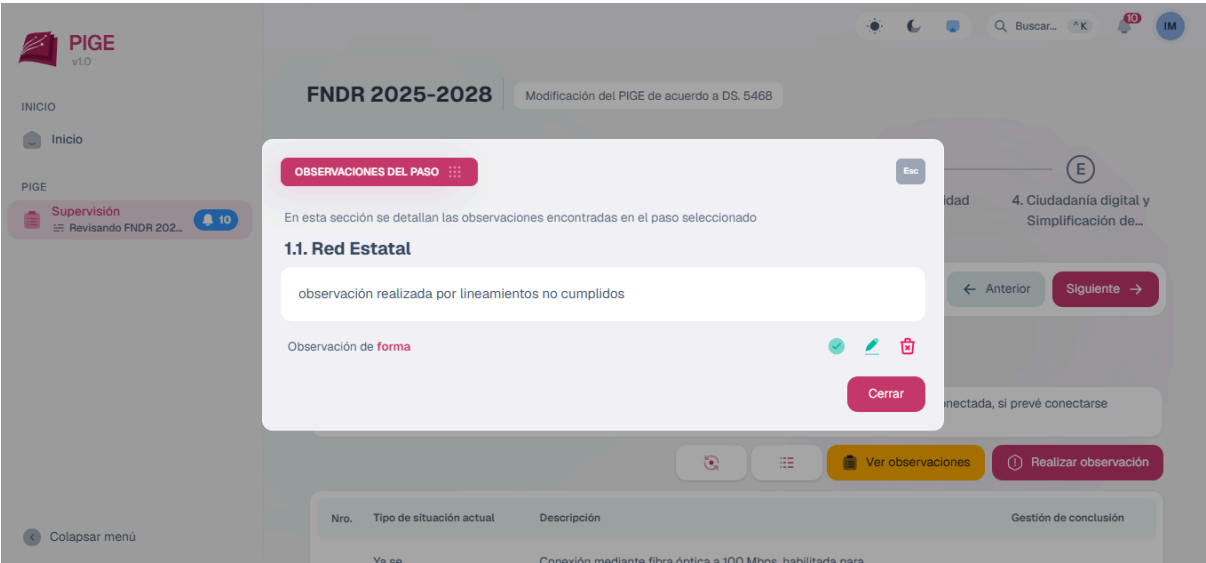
PIGE
v1.0

INICIO

Inicio

PIGE

Supervisión
Revisando FNDR 202...
10

Colapsar menú

Buscar... ^K
10
IM

FNDR 2025-2028
Modificación del PIGE de acuerdo a DS. 5468

E
idad
4. Ciudadanía digital y Simplificación de...

Anterior
Siguiente

onectada, si prevé conectarse

Ver observaciones
Realizar observación

| Nro. | Tipo de situación actual | Descripción | Gestión de conclusión |
|---|---|---|---|
| | Ya se | Conexión mediante fibra óptica a 100 Mbps, habilitada para | |

OBSERVACIONES DEL PASO
Esc

En esta sección se detallan las observaciones encontradas en el paso seleccionado

1.1. Red Estatal

observación realizada por lineamientos no cumplidos

Observación de forma

Cerrar